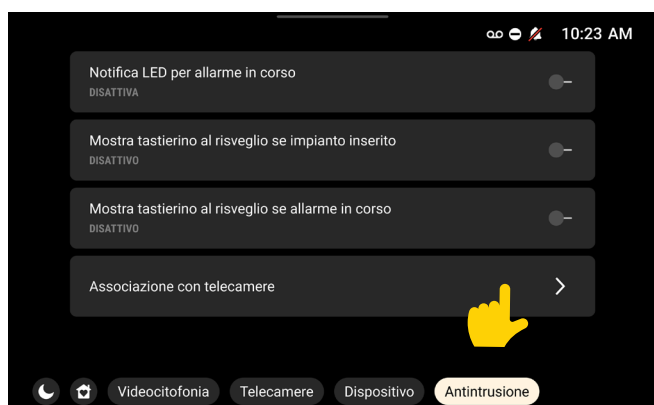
10:23 AM

Notifica LED per allarme in corso
DISATTIVA

Mostra tastierino al risveglio se impianto inserito
DISATTIVO

Mostra tastierino al risveglio se allarme in corso
DISATTIVO

Associazione con telecamere

Videocitofonia Telecamere Dispositivo Antintrusione